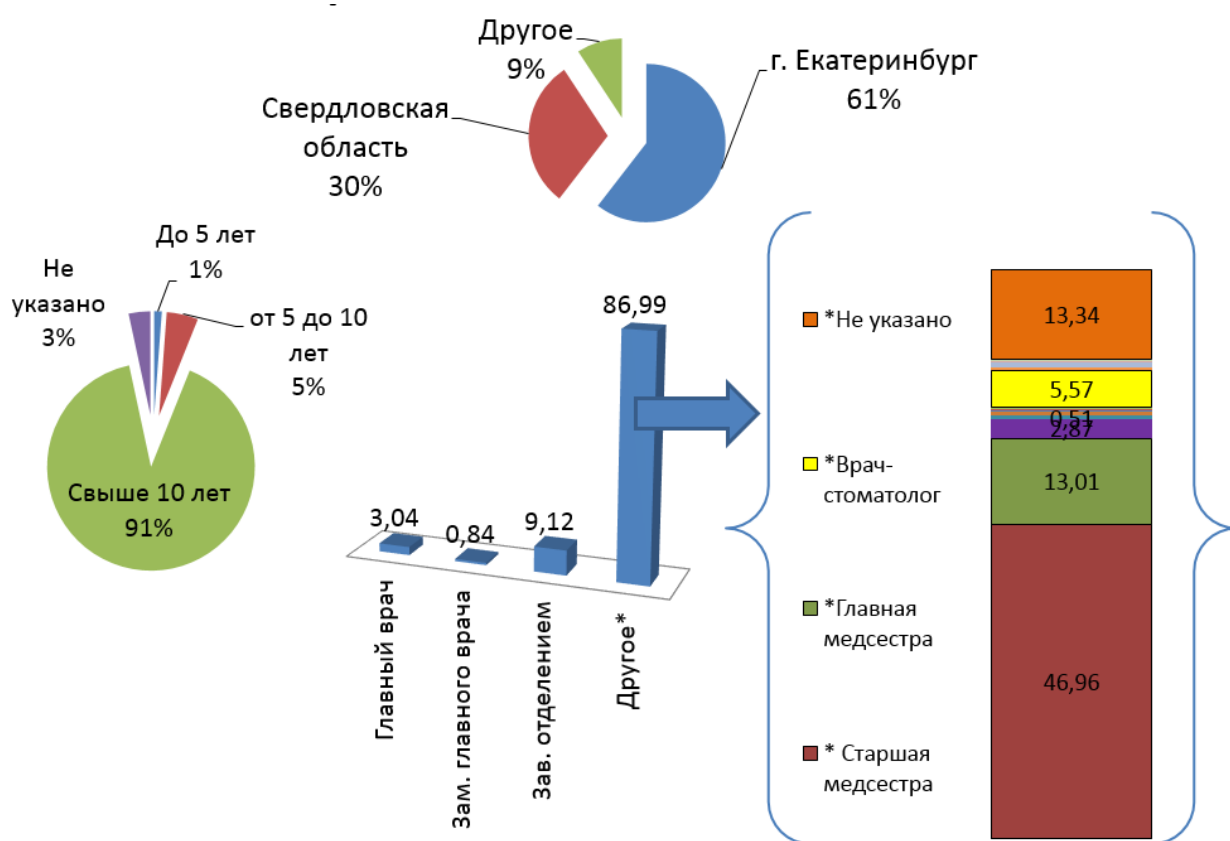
Другое
9%

г. Екатеринбург
61%

Свердловская
область
30%

Не
указано
3%

До 5 лет
1%

от 5 до 10
лет
5%

Свыше 10 лет
91%

86,99

3,04

0,84

9,12

Главный врач

Зам. главного врача

Зав. отделением

Другое*

*Не указано

*Врач-
стоматолог

*Главная
медсестра

* Старшая
медсестра

13,34

5,57

0,51

2,87

13,01

46,96